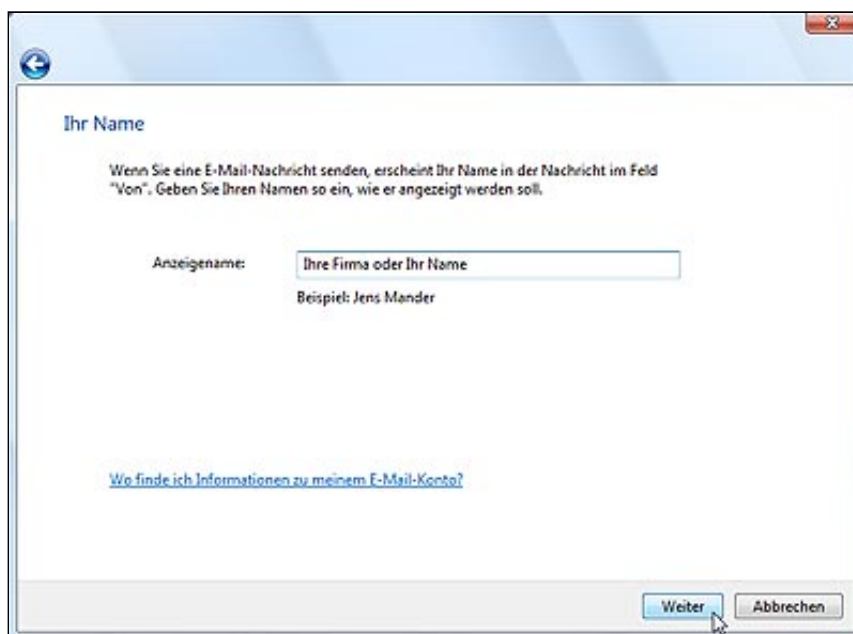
Ihr Name

Wenn Sie eine E-Mail-Nachricht senden, erscheint Ihr Name in der Nachricht im Feld "Von". Geben Sie Ihren Namen so ein, wie er angezeigt werden soll.

Anzeigename: Ihre Firma oder Ihr Name

Beispiel: Jens Mander

Wo finde ich Informationen zu meinem E-Mail-Konto?

Weiter Abbrechen